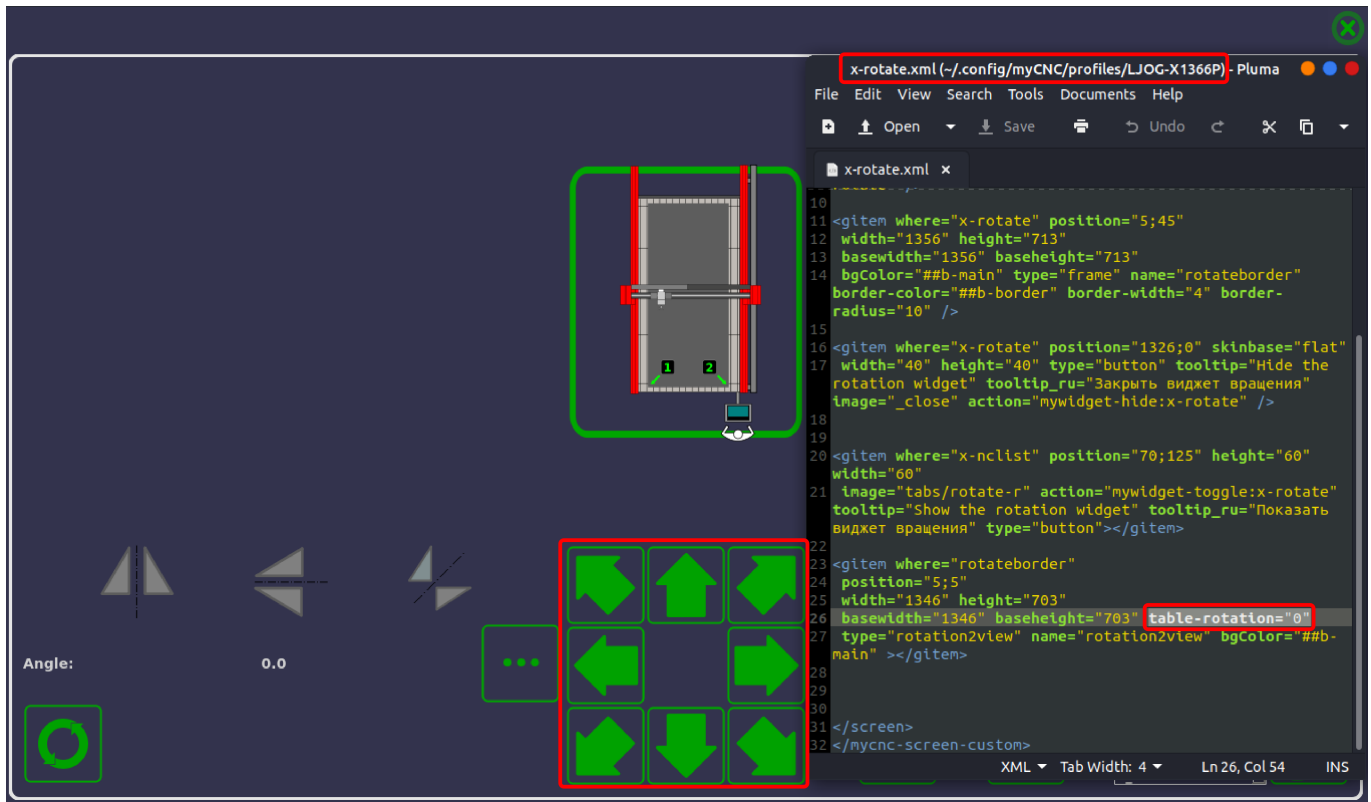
x-rotate.xml (~/.config/myCNC/profiles/LJOG-X1366P) - Pluma

File Edit View Search Tools Documents Help

Open Save Undo

x-rotate.xml ×

10
11 <gitem where="x-rotate" position="5;45"
12 width="1356" height="713"
13 basewidth="1356" baseheight="713"
14 bgColor="##b-main" type="frame" name="rotateborder" border-color="##b-border" border-width="4" border-radius="10" />
15
16 <gitem where="x-rotate" position="1326;0" skinbase="flat"
17 width="40" height="40" type="button" tooltip="Hide the rotation widget" tooltip_ru="Закрыть виджет вращения" image="_close" action="mywidget-hide:x-rotate" />
18
19
20 <gitem where="x-nclist" position="70;125" height="60" width="60"
21 image="tabs/rotate-r" action="mywidget-toggle:x-rotate" tooltip="Show the rotation widget" tooltip_ru="Показать виджет вращения" type="button"></gitem>
22
23 <gitem where="rotateborder"
24 position="5;5"
25 width="1346" height="703"
26 basewidth="1346" baseheight="703" table-rotation="0"
27 type="rotation2view" name="rotation2view" bgColor="##b-main" ></gitem>
28
29
30
31 </screen>
32 </mycnc-screen-custom>

XML Tab Width: 4 Ln 26, Col 54 INS

1 2

Angle: 0.0

•••